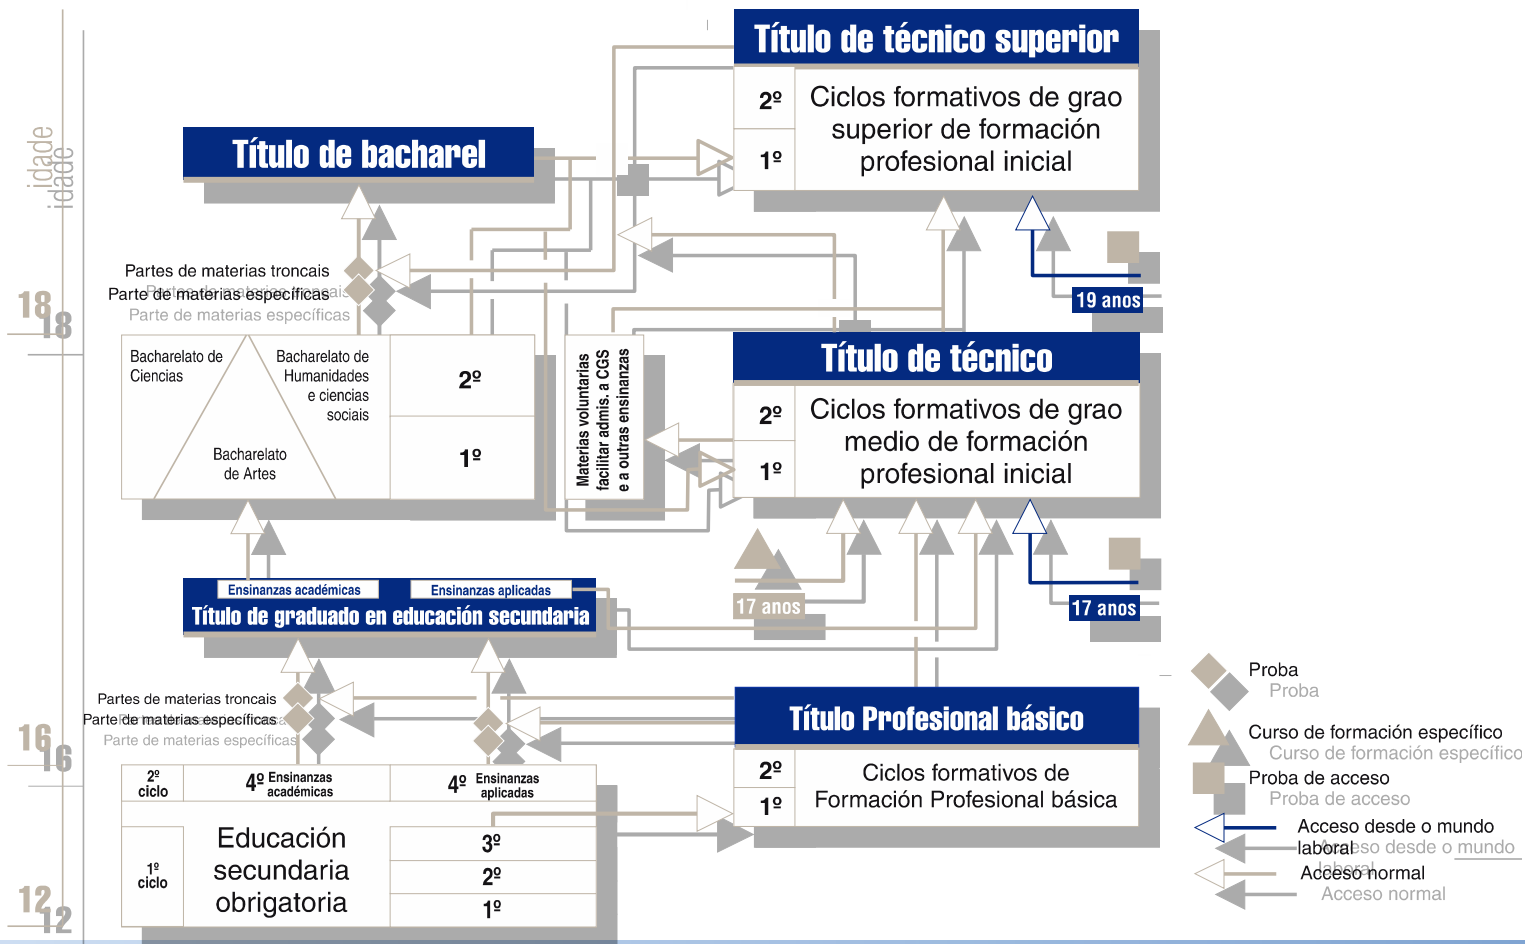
idade
idade

Título de técnico superior

| 2º | Ciclos formativos de grao superior de formación profesional inicial |
|---|---|
| 1º | |

Título de bacharel

Partes de materias troncais
Parte de materias específicas
Partes de materias troncais
Parte de materias específicas

18
18

Bacharelato de Ciencias
Bacharelato de Humanidades e ciencias sociais
Bacharelato de Artes
2º
1º

Materias voluntarias facilitar admis. a CGS e a outras ensinanzas

19 anos

Título de técnico

| 2º | Ciclos formativos de grao medio de formación profesional inicial |
|---|---|
| 1º | |

Ensinanzas académicas
Ensinanzas aplicadas
Título de graduado en educación secundaria

17 anos
17 anos

Partes de materias troncais
Parte de materias específicas
Partes de materias troncais
Parte de materias específicas

16
16

Título Profesional básico

| 2º | Ciclos formativos de Formación Profesional básica |
|---|---|
| 1º | |

2º ciclo
4º Ensinanzas académicas
4º Ensinanzas aplicadas
1º ciclo
Educación secundaria obrigatoria
3º
2º
1º

12
12

Proba
Proba
Curso de formación específico
Curso de formación específico
Proba de acceso
Proba de acceso
Acceso desde o mundo laboral
Acceso desde o mundo laboral
Acceso normal
Acceso normal